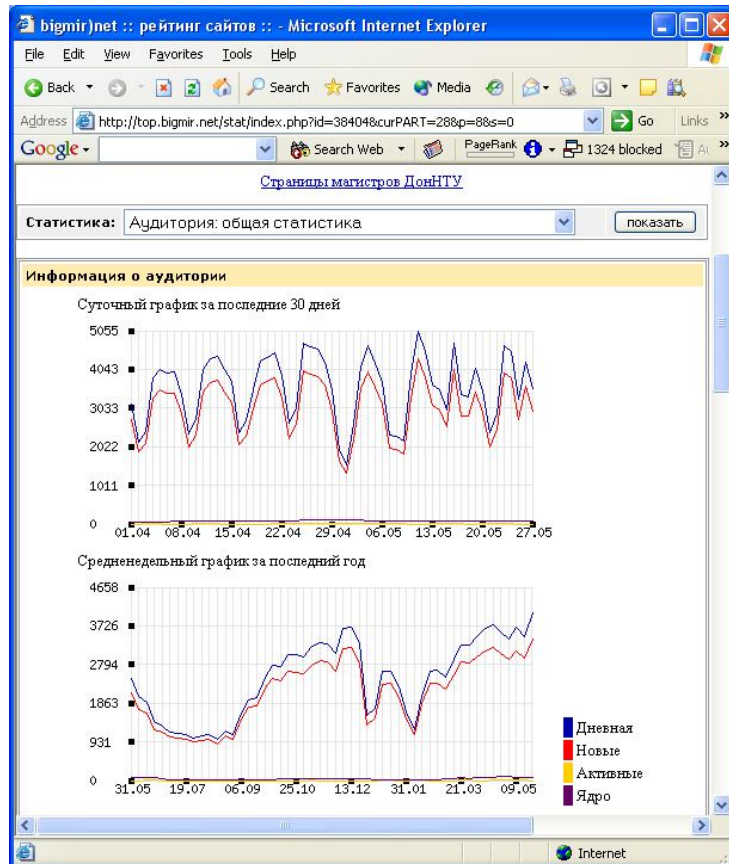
bigmir)net :: рейтинг сайтов :: - Microsoft Internet Explorer

File Edit View Favorites Tools Help

Back Search Favorites Media

Address http://top.bigmir.net/stat/index.php?id=38404&curPART=28p=8&s=0 Go Links

Google Search Web PageRank 1324 blocked

Страницы магистров ДонНТУ

Статистика: Аудитория: общая статистика показать

Информация о аудитории

Суточный график за последние 30 дней

5055
4043
3033
2022
1011
0

01.04 08.04 15.04 22.04 29.04 06.05 13.05 20.05 27.05

Средненедельный график за последний год

4658
3726
2794
1863
931
0

31.05 19.07 06.09 25.10 13.12 31.01 21.03 09.05

Дневная
Новые
Активные
Ядро

Internet